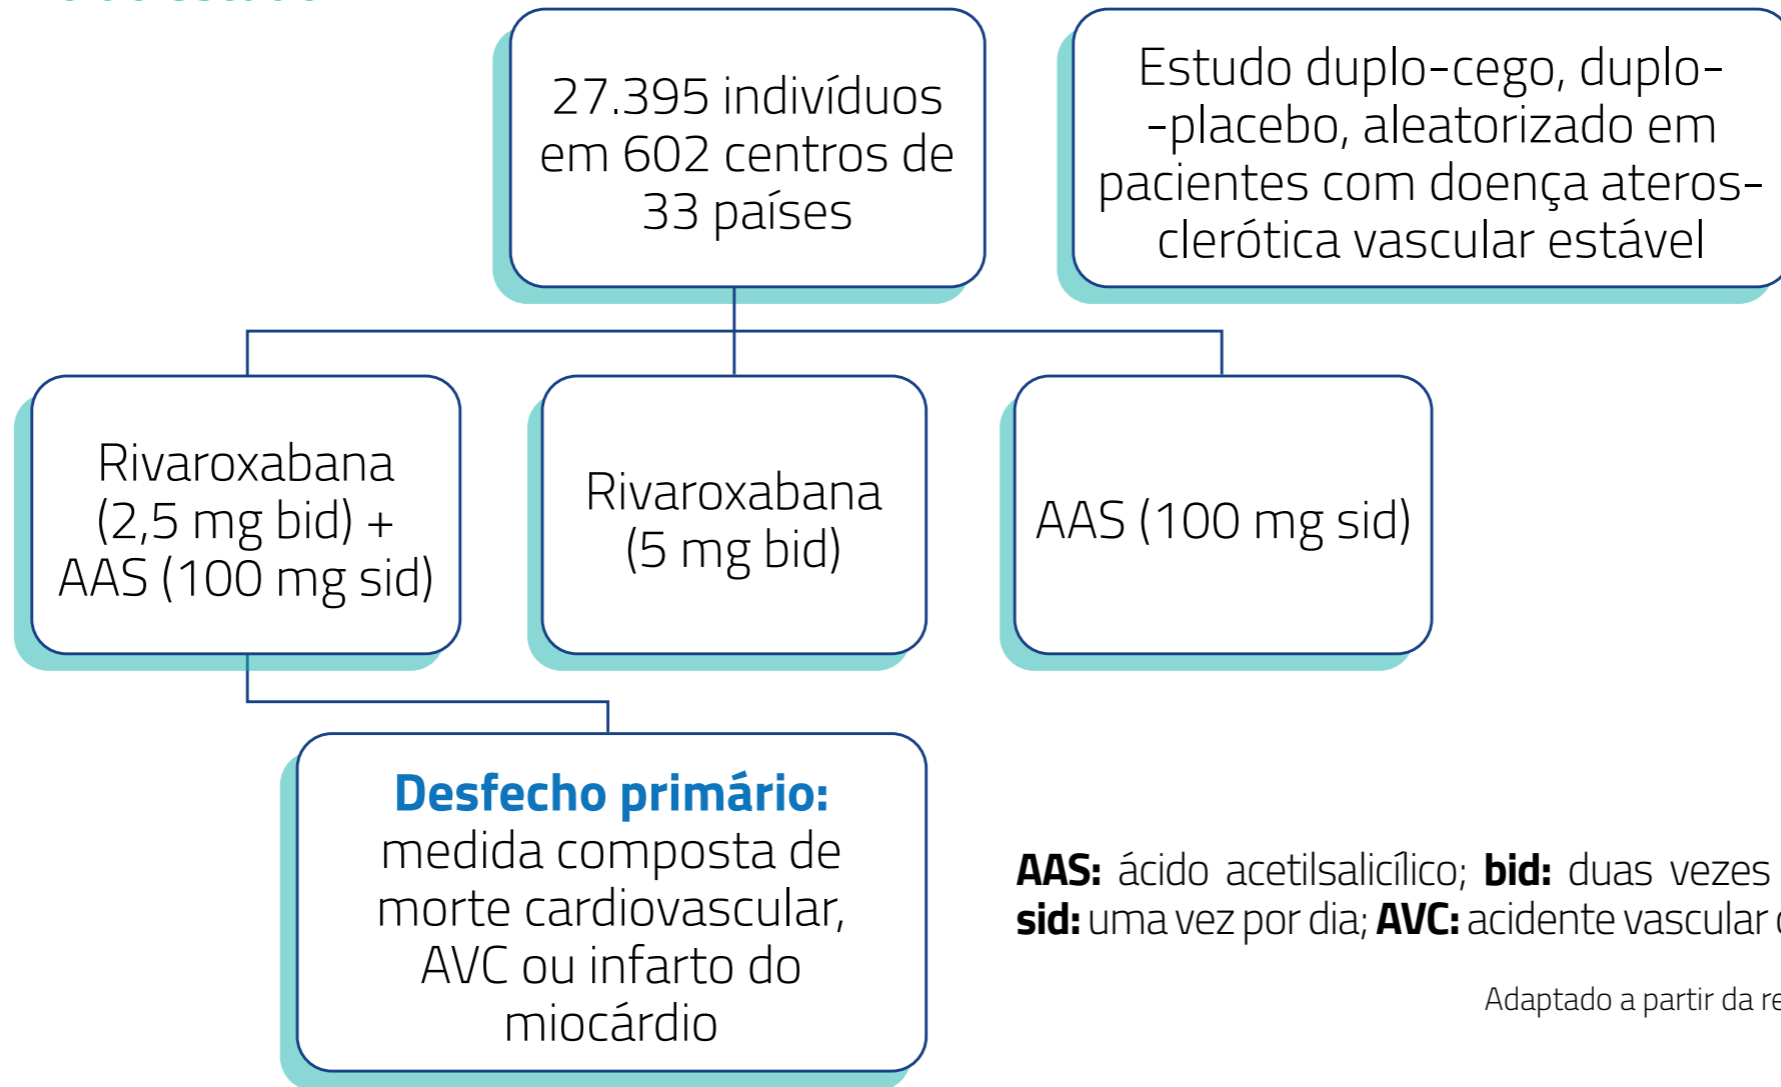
27.395 indivíduos em 602 centros de 33 países

Estudo duplo-cego, duplo-placebo, aleatorizado em pacientes com doença aterosclerótica vascular estável

Rivaroxabana (2,5 mg bid) + AAS (100 mg sid)

Rivaroxabana (5 mg bid)

AAS (100 mg sid)

**Desfecho primário:** medida composta de morte cardiovascular, AVC ou infarto do miocárdio

**AAS:** ácido acetilsalicílico; **bid:** duas vezes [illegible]
**sid:** uma vez por dia; **AVC:** acidente vascular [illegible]

Adaptado a partir da re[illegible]